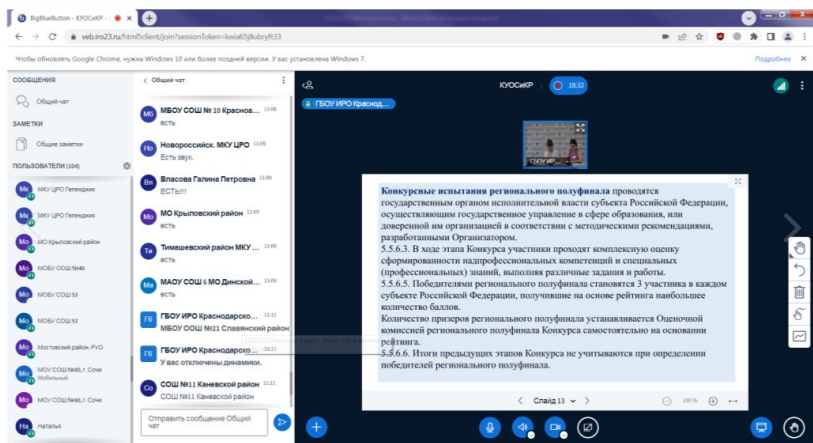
BigBlueButton - КУОСиКР - ×

web.iro23.ru/html5client/join?sessionToken=kwia65jBubryft33

Чтобы обновлять Google Chrome, нужна Windows 10 или более поздней версии. У вас установлена Windows 7.

Подробнее ×

СООБЩЕНИЯ

Общий чат

ЗАМЕТКИ

Общие заметки

ПОЛЬЗОВАТЕЛИ (104)

Ме МКУ ЦРО Геленджик

Ме МКУ ЦРО Геленджик

Мо МО Крыловский район

Мо МОБУ ООШ №48

Мо МОБУ СОШ 53

Мо МОБУ СОШ 53

Мо Мостовский район РУО

Мо МОУ СОШ №88, г. Сочи Мобильный

Мо МОУ СОШ №88, г. Сочи

На Наталья

< Общий чат

МБ МБОУ СОШ № 10 Краснов... 13:08
есть

Но Новороссийск. МКУ ЦРО 13:09
Есть звук.

Вп Власова Галина Петровна 13:09
ЕСТЬ!!!

МО МО Крыловский район 13:09
есть

Ти Тимашевский район МКУ ... 13:09
есть

Ма МАОУ СОШ 6 МО Динской... 13:09
есть

ГБ ГБОУ ИРО Краснодарско... 13:11
МБОУ ООШ №21 Славянский район

ГБ ГБОУ ИРО Краснодарско... 13:11
У вас отключены динамики.

Со СОШ №11 Каневской район 13:11
СОШ №11 Каневской район

Отправить сообщение Общий чат

КУОСиКР 18:32

ГБОУ ИРО Краснод...

Конкурсные испытания регионального полуфинала проводятся государственным органом исполнительной власти субъекта Российской Федерации, осуществляющим государственное управление в сфере образования, или доверенной им организацией в соответствии с методическими рекомендациями, разработанными Организатором.

5.5.6.3. В ходе этапа Конкурса участники проходят комплексную оценку сформированности надпрофессиональных компетенций и специальных (профессиональных) знаний, выполняя различные задания и работы.

5.5.6.5. Победителями регионального полуфинала становятся 3 участника в каждом субъекте Российской Федерации, получившие на основе рейтинга наибольшее количество баллов.

Количество призеров регионального полуфинала устанавливается Оценочной комиссией регионального полуфинала Конкурса самостоятельно на основании рейтинга.

5.5.6.6. Итоги предыдущих этапов Конкурса не учитываются при определении победителей регионального полуфинала.

Слайд 13

100%